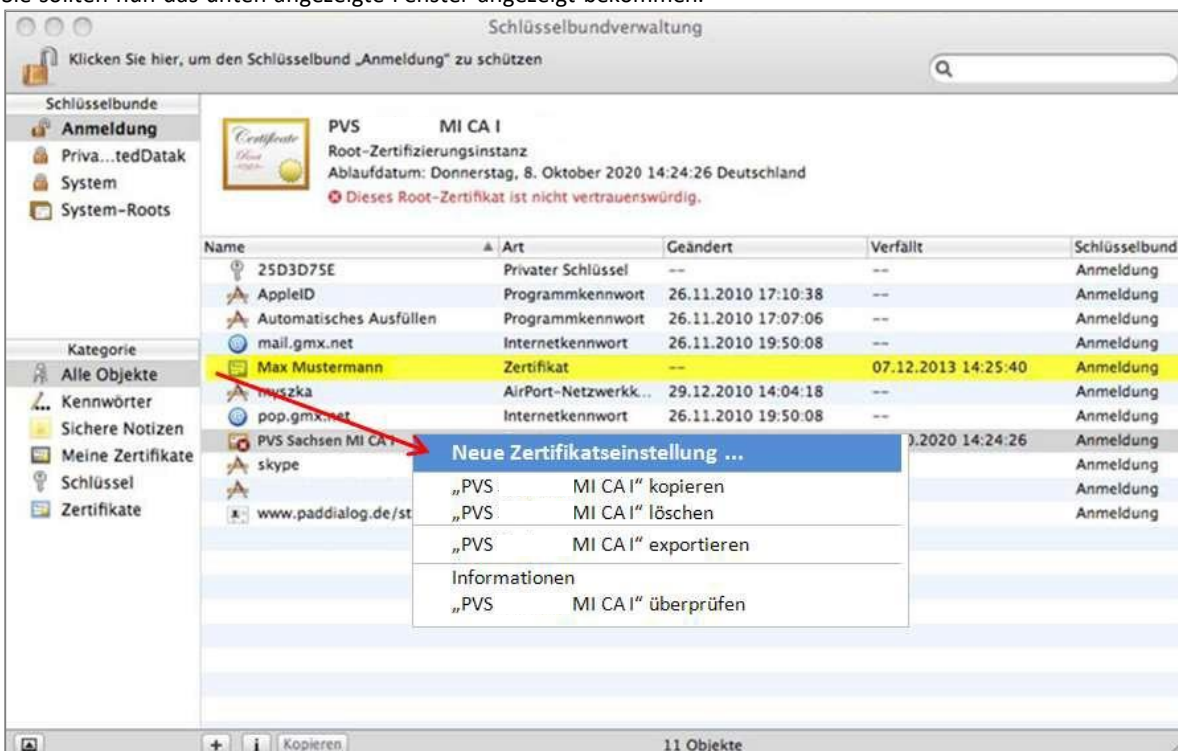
Sie sollten nun das unten angezeigte Fenster angezeigt bekommen.

Schlüsselbundverwaltung

Klicken Sie hier, um den Schlüsselbund „Anmeldung" zu schützen

Schlüsselbunde
Anmeldung
Priva...tedDatak
System
System-Roots

Certificate
Root

PVS MI CA I
Root-Zertifizierungsinstanz
Ablaufdatum: Donnerstag, 8. Oktober 2020 14:24:26 Deutschland
Dieses Root-Zertifikat ist nicht vertrauenswürdig.

| Name | Art | Geändert | Verfällt | Schlüsselbund |
|---|---|---|---|---|
| 25D3D75E | Privater Schlüssel | -- | -- | Anmeldung |
| AppleID | Programmkennwort | 26.11.2010 17:10:38 | -- | Anmeldung |
| Automatisches Ausfüllen | Programmkennwort | 26.11.2010 17:07:06 | -- | Anmeldung |
| mail.gmx.net | Internetkennwort | 26.11.2010 19:50:08 | -- | Anmeldung |
| Max Mustermann | Zertifikat | -- | 07.12.2013 14:25:40 | Anmeldung |
| myszka | AirPort-Netzwerkk... | 29.12.2010 14:04:18 | -- | Anmeldung |
| pop.gmx.net | Internetkennwort | 26.11.2010 19:50:08 | -- | Anmeldung |
| PVS Sachsen MI CA I | | | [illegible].2020 14:24:26 | Anmeldung |
| skype | | | | Anmeldung |
| | | | | Anmeldung |
| www.paddialog.de/st | | | | Anmeldung |

Kategorie
Alle Objekte
Kennwörter
Sichere Notizen
Meine Zertifikate
Schlüssel
Zertifikate

Neue Zertifikatseinstellung ...
„PVS MI CA I" kopieren
„PVS MI CA I" löschen
„PVS MI CA I" exportieren
Informationen
„PVS MI CA I" überprüfen

+ i Kopieren
11 Objekte